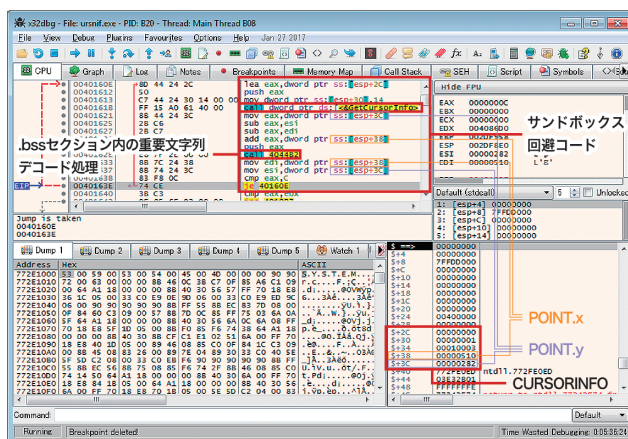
x32dbg - File: ursnif.exe - PID: B20 - Thread: Main Thread B08

File View Debug Plugins Favourites Options Help Jan 27 2017

CPU Graph Log Notes Breakpoints Memory Map Call Stack SEH Script Symbols

00401606 8D 44 24 2C lea eax,dword ptr ss:[esp+2C]
0040160A 50 push eax
0040160B C7 44 24 30 14 00 00 mov dword ptr ss:[esp+30],14
00401613 FF 15 A0 61 40 00 call dword ptr ds:[<&GetCursorInfo>]
00401619 8B 44 24 30 mov eax,dword ptr ss:[esp+30]
0040161D 2B C6 sub eax,esi
0040161F 2B C7 sub eax,edi
00401621 push eax
00401622 call 004482
00401627 mov edi,dword ptr ss:[esp+38]
0040162B mov esi,dword ptr ss:[esp+3C]
cmp eax,c
je 40160E
0040163E 74 CE
00401640 83 C3
00401643 8B 74 24 30
00401647 83 F8 0C

Hide FPU
EAX 00000000C
EBX 00000000
ECX 00000000
EDX 004086D0
ESP 002DF8E0
ESI 00000282
EDI 00000000
EIP

.bssセクション内の重要文字列デコード処理

サンドボックス回避コード

Jump is taken
0040160E
0040163E

Default (stdcall) 5 Unlocked
1: [esp+4] 00000000
2: [esp+8] 7FFDD000
3: [esp+C] 00000000
4: [esp+10] 00000000
5: [esp+14] 00000000

Dump 1 Dump 2 Dump 3 Dump 4 Dump 5 Watch 1

Address Hex ASCII
772E1000 53 00 59 00 53 00 54 00 45 00 4D 00 00 00 00 00 S.Y.S.T.E.M.....
772E1010 72 00 63 00 00 00 8B 46 0C 38 C7 0F 85 A6 C1 09 r.c....F.;Ç.....
772E1020 00 64 A1 18 00 00 00 8B 40 30 56 57 FF 70 18 E8 .d......@0VWÿp.è
772E1030 16 0C 05 00 33 C0 E9 0E 9D 06 00 33 C0 E9 ED 9C ....3Àé....3Àéí.
772E1040 06 00 90 90 90 90 90 8B FF 55 8B EC 83 EC 0C 56 ........ÿU.ì.ì.V
772E1050 0F 84 60 C3 09 00 37 8B 7D 0C 85 FF 75 03 6A 0A ..`Ã..7.}..ÿu.j.
772E1060 00 00 00 00 00 00 00 00 00 00 00 00 00 00 00 00 ................
772E1070 70 18 E8 5F 1D 05 00 00 8B F0 85 F6 74 38 64 A1 p.è_.....ðöt8d¡
772E1080 6A 00 00 00 8B 40 30 F8 CF E1 02 51 6A 00 FF 70 j....@0øÏá.Qj.ÿp
772E1090 18 E8 1C 0D 05 00 8D 0C 46 0B 05 00 8B 45 F4 89 .è......F....Eô.
772E10A0 00 8B 45 08 83 26 00 89 7E 04 89 30 33 C0 40 5E ..E..&..~..03À@^
772E10B0 C9 C2 08 00 33 C0 EB F6 90 90 90 90 90 8B FF 55 ÉÂ..3Àëö.....ÿU
772E10C0 8B EC 56 8B 75 08 85 F6 74 2F 8B 46 04 85 C0 74 .ìV.u..öt/.F..Àt
772E10D0 55 0F 8C 55 AC 0A 00 00 8B 75 08 00 8B 83 A1 18 U..U¬...u....¡.
772E10E0 74 14 50 64 A1 18 00 00 00 8B 40 30 56 FF 70 18 t.Pd¡....@0Vÿp.
772E10F0 E8 50 1D 05 00 6A 00 6A 00 A1 18 00 00 00 8B 40 èP...j.j.¡....@
772E1100 6A 00 FF 70 18 E8 1C 10 05 00 8D 0C 00 00 00 00 j.ÿp.è..........

$ ==> 00000000
$+4 00000000
$+8 00000000
$+C 7FFDD000
$+10 00000000
$+14 00000000
$+18 00000000
$+1C 00000000
$+20 00000000
$+24 00000000
$+28 00000000
$+2C 00000000
$+30 00000001
$+34 00000003
$+38 00000510
$+3C 00000282
$+40 772FE0ED ntdll.772FE0ED
$+44 03E3BB01
$+48

POINT.x
POINT.y
CURSORINFO

Command
Default

Running Breakpoint deleted. Time Wasted Debugging: 0:05:38:24